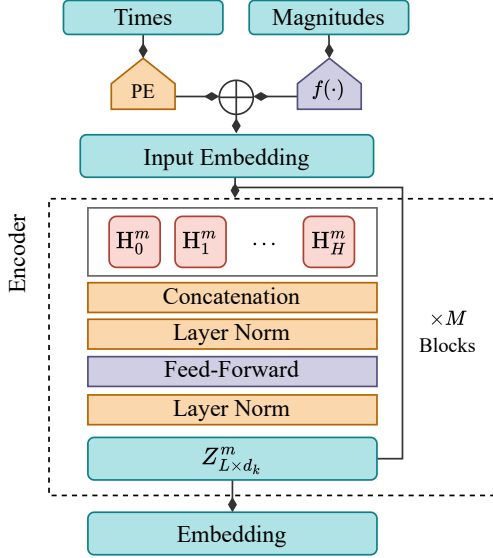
Times

Magnitudes

PE

$f(\cdot)$

$\oplus$

Input Embedding

Encoder

$\mathrm{H}_0^m$

$\mathrm{H}_1^m$

$\cdots$

$\mathrm{H}_H^m$

Concatenation

Layer Norm

Feed-Forward

Layer Norm

$Z_{L\times d_k}^m$

$\times M$
Blocks

Embedding